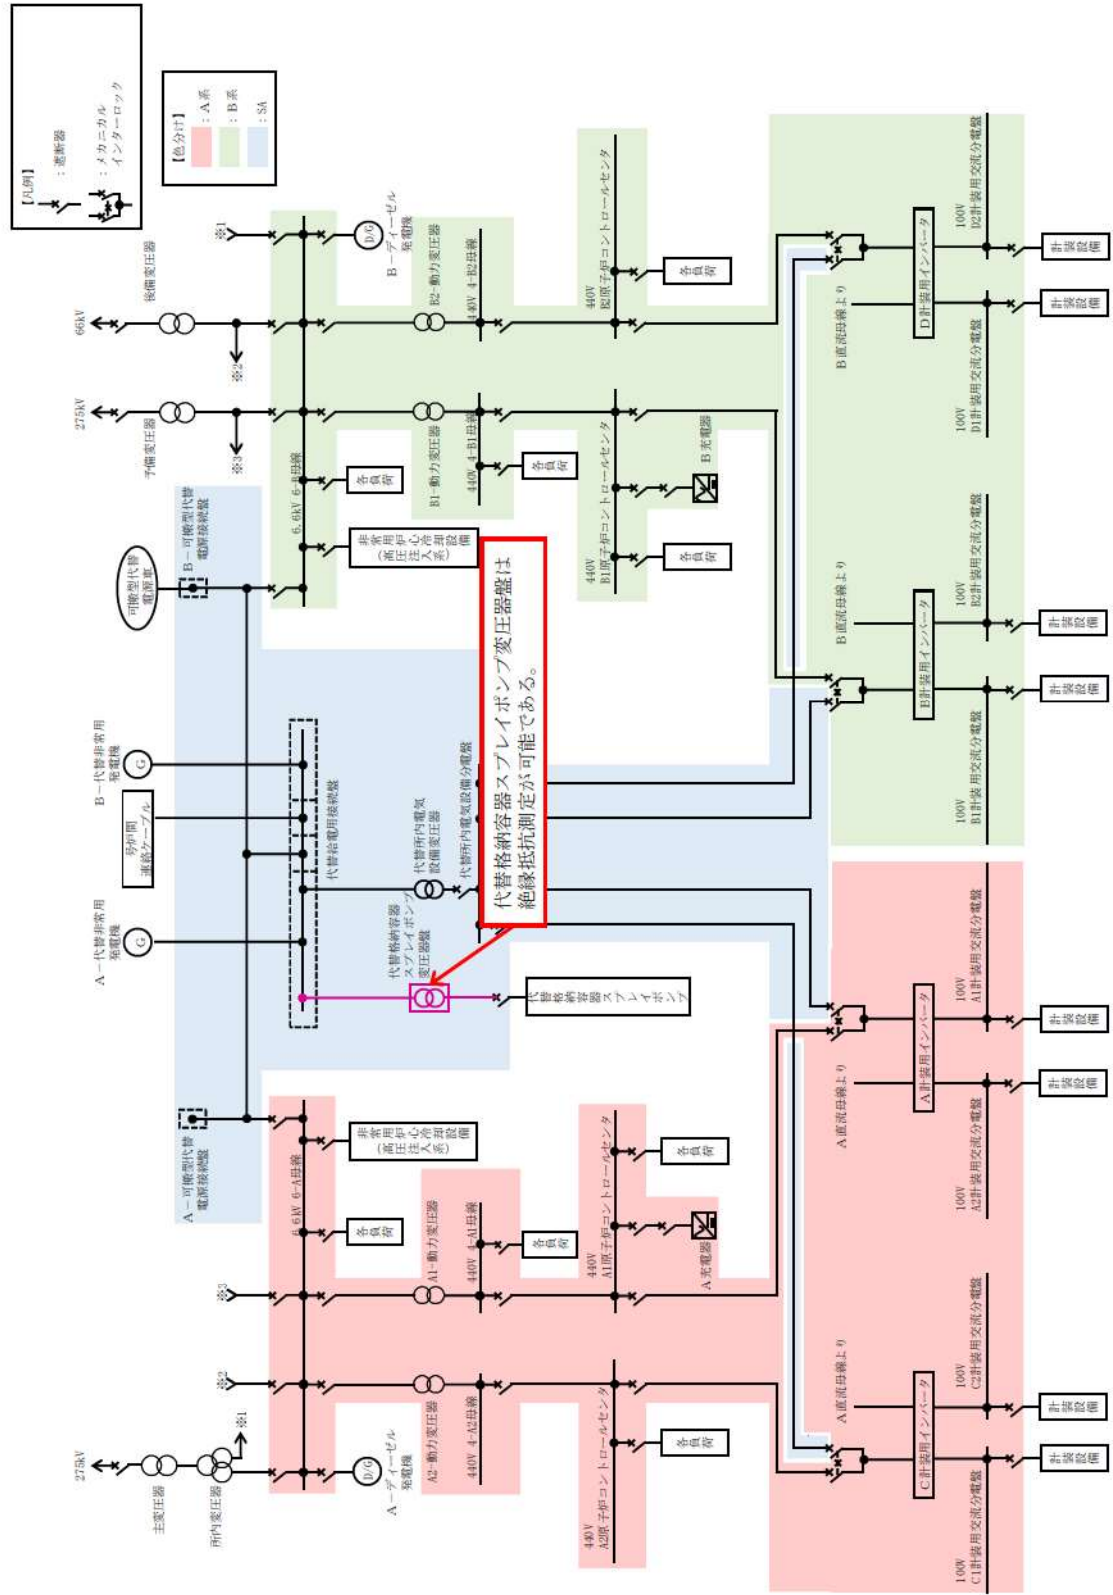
【凡例】
：遮断器
：メカニカルインターロック

【色分け】
：A系
：B系
：SA

※1
B－ディーゼル発電機
D/G
66kV
後備変圧器
※2
B2-動力変圧器
440V 4-B2母線
440V B2原子炉コントロールセンタ
各負荷
275kV
予備変圧器
※3
B1-動力変圧器
440V 4-B1母線
各負荷
B充電器
440V B1原子炉コントロールセンタ
各負荷
6.6kV 6-B母線
各負荷
非常用(高圧炉心注入系)設備
可搬型代替電源車
B－可搬型代替電源接続盤
B－代替非常用発電機
G
号炉間連絡ケーブル
代替給電用接続盤
代替所内電気設備変圧器
代替所内電気設備分電盤
A－代替非常用発電機
G
代替格納容器スプレイポンプ変圧器盤
代替格納容器スプレイポンプ

代替格納容器スプレイポンプ変圧器盤は絶縁抵抗測定が可能である。

B直流母線より
D計装用インバータ
100V D2計装用交流分電盤
100V D1計装用交流分電盤
計装設備
計装設備
B直流母線より
B計装用インバータ
100V B2計装用交流分電盤
100V B1計装用交流分電盤
計装設備
計装設備
A直流母線より
A計装用インバータ
100V A1計装用交流分電盤
100V A2計装用交流分電盤
計装設備
計装設備
A直流母線より
C計装用インバータ
100V C2計装用交流分電盤
100V C1計装用交流分電盤
計装設備
計装設備

A－可搬型代替電源接続盤
6.6kV 6-A母線
非常用(高圧炉心注入系)設備
各負荷
※3
A1-動力変圧器
440V 4-A1母線
各負荷
440V A1原子炉コントロールセンタ
各負荷
A充電器
※2
A2-動力変圧器
440V 4-A2母線
440V A2原子炉コントロールセンタ
各負荷
A－ディーゼル発電機
D/G
※1
275kV
主変圧器
所内変圧器